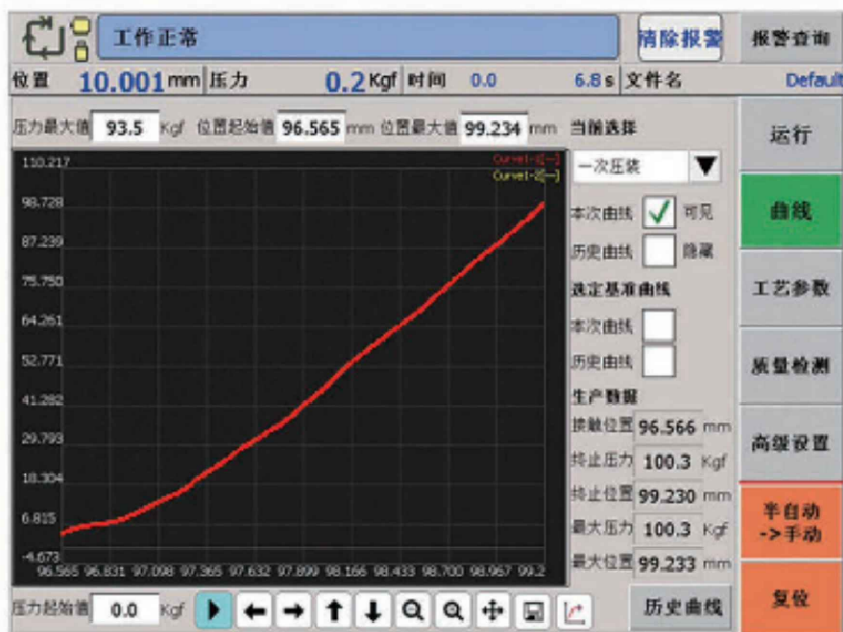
工作正常

清除报警

报警查询

位置 10.001 mm 压力 0.2 Kgf 时间 0.0 6.8 s 文件名 Default

压力最大值 93.5 Kgf 位置起始值 96.565 mm 位置最大值 99.234 mm 当前选择

Curve1-1[—]
Curve1-2[—]

110.217
98.728
87.239
75.750
64.261
52.771
41.282
29.793
18.304
6.815
-4.673

96.565 96.831 97.098 97.365 97.632 97.899 98.166 98.433 98.700 98.967 99.2

一次压装

本次曲线 可见
历史曲线 隐藏

选定基准曲线
本次曲线
历史曲线

生产数据
接触位置 96.566 mm
终止压力 100.3 Kgf
终止位置 99.230 mm
最大压力 100.3 Kgf
最大位置 99.233 mm

运行
曲线
工艺参数
质量检测
高级设置
半自动 ->手动
复位

压力起始值 0.0 Kgf

历史曲线